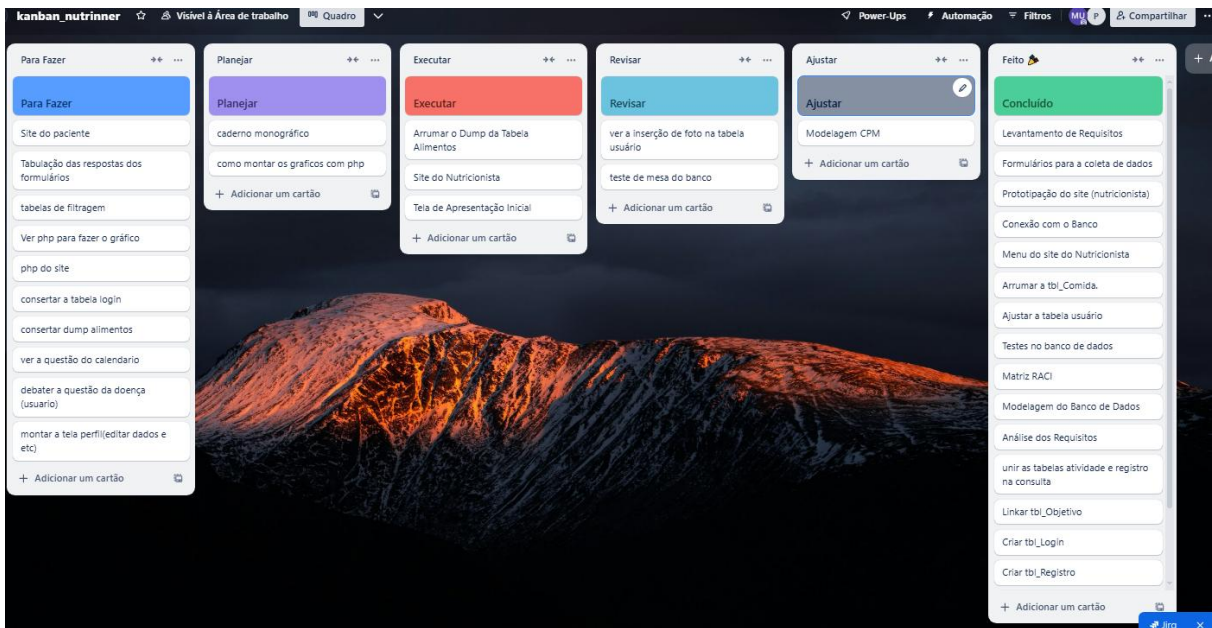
kanban_nutrinner ☆ Visível à Área de trabalho Quadro

Power-Ups Automação Filtros MU P Compartilhar

Para Fazer

Para Fazer

Site do paciente

Tabulação das respostas dos formulários

tabelas de filtragem

Ver php para fazer o gráfico

php do site

consertar a tabela login

consertar dump alimentos

ver a questão do calendario

debater a questão da doença (usuario)

montar a tela perfil(editar dados e etc)

+ Adicionar um cartão

Planejar

Planejar

caderno monográfico

como montar os graficos com php

+ Adicionar um cartão

Executar

Executar

Arrumar o Dump da Tabela Alimentos

Site do Nutricionista

Tela de Apresentação Inicial

+ Adicionar um cartão

Revisar

Revisar

ver a inserção de foto na tabela usuário

teste de mesa do banco

+ Adicionar um cartão

Ajustar

Ajustar

Modelagem CPM

+ Adicionar um cartão

Feito

Concluído

Levantamento de Requisitos

Formulários para a coleta de dados

Prototipação do site (nutricionista)

Conexão com o Banco

Menu do site do Nutricionista

Arrumar a tbl_Comida.

Ajustar a tabela usuário

Testes no banco de dados

Matriz RACI

Modelagem do Banco de Dados

Análise dos Requisitos

unir as tabelas atividade e registro na consulta

Linkar tbl_Objetivo

Criar tbl_Login

Criar tbl_Registro

+ Adicionar um cartão

Jira